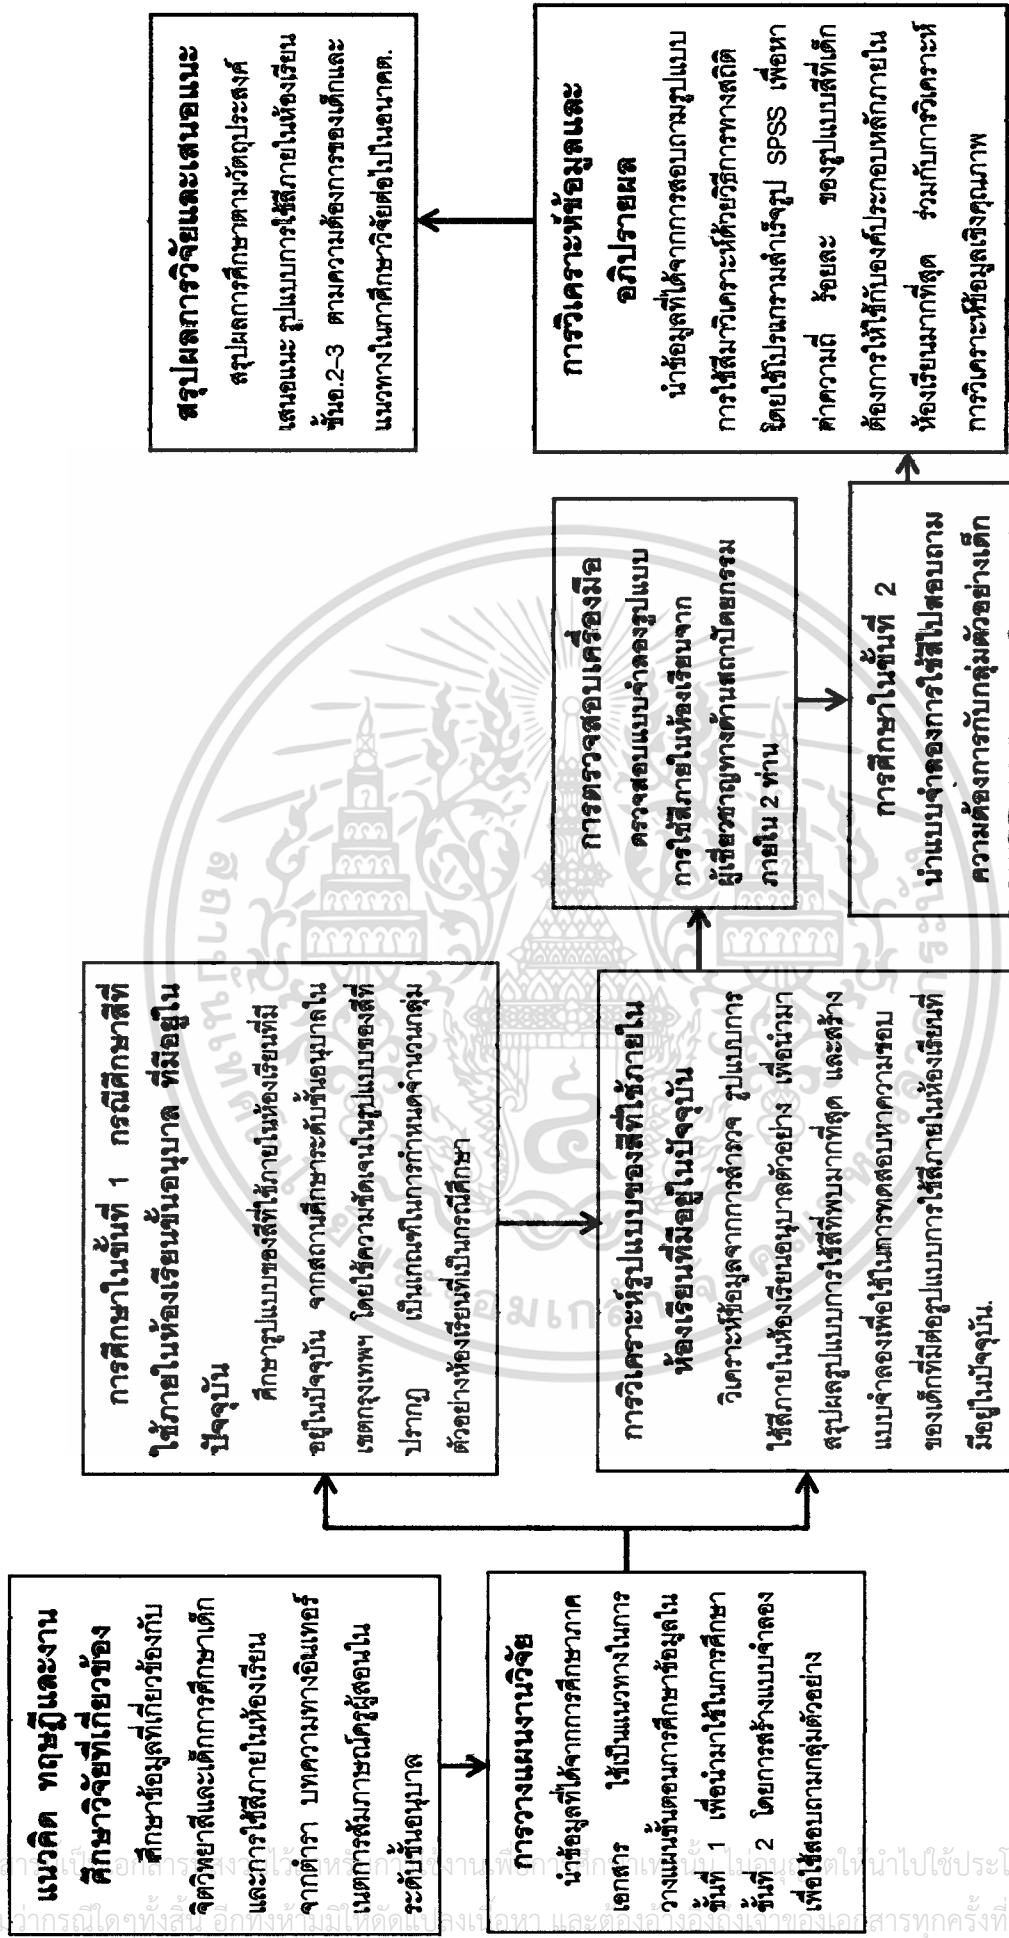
แนวคิด ทฤษฎีและงานศึกษาวิจัยที่เกี่ยวข้อง
ศึกษาข้อมูลที่เกี่ยวข้องกับจิตวิทยาสีและเด็กการศึกษาเด็กและการใช้สีภายในห้องเรียน จากตำรา บทความทางอินเทอร์เนตการสัมภาษณ์ครูผู้สอนในระดับชั้นอนุบาล

การวางแผนงานวิจัย
นำข้อมูลที่ได้จากการศึกษาภาคเอกสาร ใช้เป็นแนวทางในการวางแผนขั้นตอนการศึกษาข้อมูลใน ขั้นที่ 1 เพื่อนำมาใช้ในการศึกษา ขั้นที่ 2 โดยการสร้างแบบจำลองเพื่อใช้สอบถามกลุ่มตัวอย่าง

การศึกษาในขั้นที่ 1 กรณีศึกษาสีที่ใช้ภายในห้องเรียนชั้นอนุบาล ที่มีอยู่ในปัจจุบัน
ศึกษารูปแบบของสีที่ใช้ภายในห้องเรียนที่มีอยู่ในปัจจุบัน จากสถานศึกษาระดับชั้นอนุบาลในเขตกรุงเทพฯ โดยใช้ความชัดเจนในรูปแบบของสีที่ปรากฏ เป็นเกณฑ์ในการกำหนดจำนวนกลุ่มตัวอย่างห้องเรียนที่เป็นกรณีศึกษา

การวิเคราะห์รูปแบบของสีใช้ภายในห้องเรียนที่มีอยู่ในปัจจุบัน
วิเคราะห์ข้อมูลจากการสำรวจ รูปแบบการใช้สีภายในห้องเรียนอนุบาลตัวอย่าง เพื่อนำมาสรุปผลรูปแบบการใช้สีที่พบมากที่สุด และสร้างแบบจำลองเพื่อใช้ในการทดสอบหาความชอบของเด็กที่มีต่อรูปแบบการใช้สีภายในห้องเรียนที่มีอยู่ในปัจจุบัน.

การตรวจสอบเครื่องมือ
ตรวจสอบแบบจำลองรูปแบบการใช้สีภายในห้องเรียนจากผู้เชี่ยวชาญทางด้านสถาปัตยกรรมภายใน 2 ท่าน

การศึกษาในขั้นที่ 2
นำแบบจำลองการใช้สีไปสอบถามความต้องการกับกลุ่มตัวอย่างเด็ก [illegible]

การวิเคราะห์ข้อมูลและอภิปรายผล
นำข้อมูลที่ได้จากการสอบถามรูปแบบการใช้สีมาวิเคราะห์ด้วยวิธีการทางสถิติ โดยใช้โปรแกรมสำเร็จรูป SPSS เพื่อหาค่าความถี่ ร้อยละ ของรูปแบบสีที่เด็กต้องการให้ใช้กับองค์ประกอบหลักภายในห้องเรียนมากที่สุด ร่วมกับการวิเคราะห์การวิเคราะห์ข้อมูลเชิงคุณภาพ

สรุปผลการวิจัยและเสนอแนะ
สรุปผลการศึกษาตามวัตถุประสงค์เสนอแนะ รูปแบบการใช้สีภายในห้องเรียน ขั้นต.2-3 ตามความต้องการของเด็กและแนวทางในการศึกษาวิจัยต่อไปในอนาคต.

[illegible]สารนี้เป็นเอกสารที่สงวนไว้สำหรับการใช้งานเพื่อการศึกษาเท่านั้น ไม่อนุญาตให้นำไปใช้ประโ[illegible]
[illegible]ว่ากรณีใดๆทั้งสิ้น อีกทั้งห้ามมิให้ดัดแปลงเนื้อหา และต้องอ้างอิงถึงเจ้าของเอกสารทุกครั้งที่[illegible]